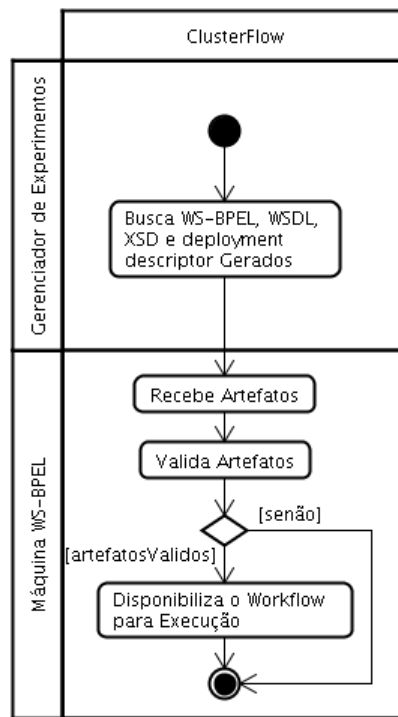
ClusterFlow

Gerenciador de Experimentos

Busca WS-BPEL, WSDL, XSD e deployment descriptor Gerados

Máquina WS-BPEL

Recebe Artefatos

Valida Artefatos

[senão]

[artefatosValidos]

Disponibiliza o Workflow para Execução